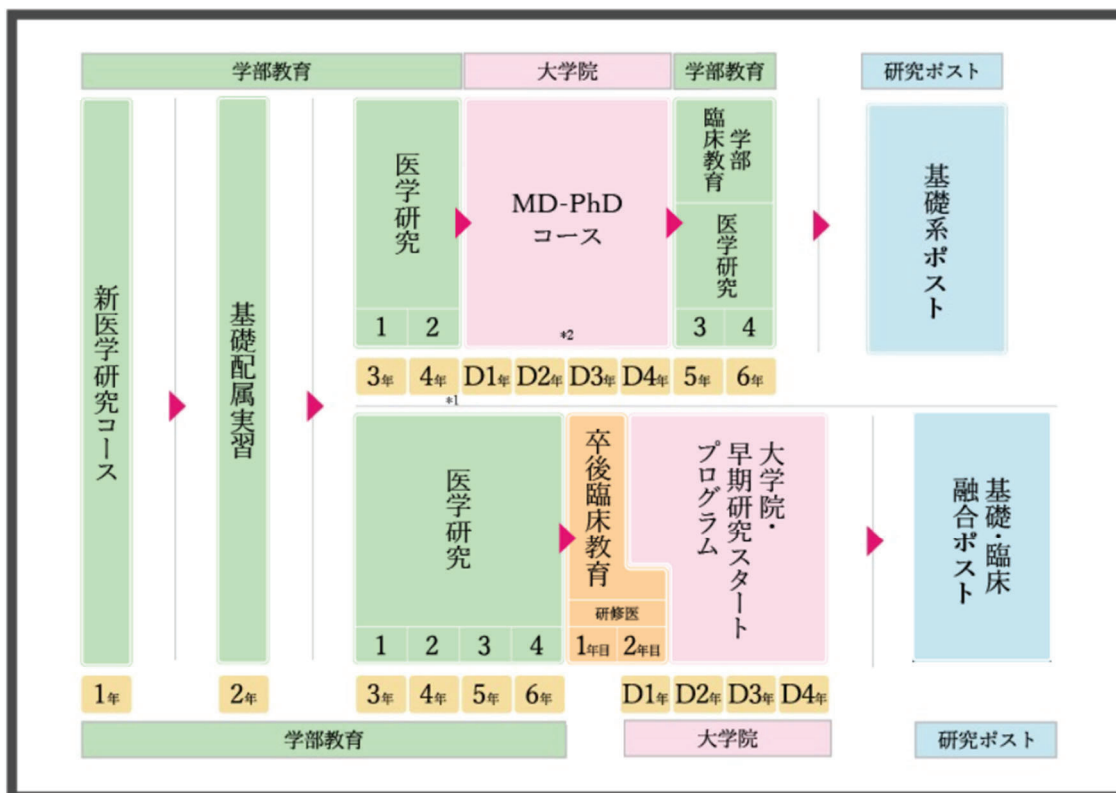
学部教育

大学院

学部教育

研究ポスト

新医学研究コース

1年

基礎配属実習

2年

医学研究

1 2

MD-PhD コース

*2

学部臨床教育

医学研究

3 4

基礎系ポスト

3年 4年 D1年 D2年 D3年 D4年 5年 6年

*1

医学研究

1 2 3 4

卒後臨床教育

研修医

1年目 2年目

大学院・早期研究スタートプログラム

基礎・臨床融合ポスト

3年 4年 5年 6年

D1年 D2年 D3年 D4年

学部教育

大学院

研究ポスト